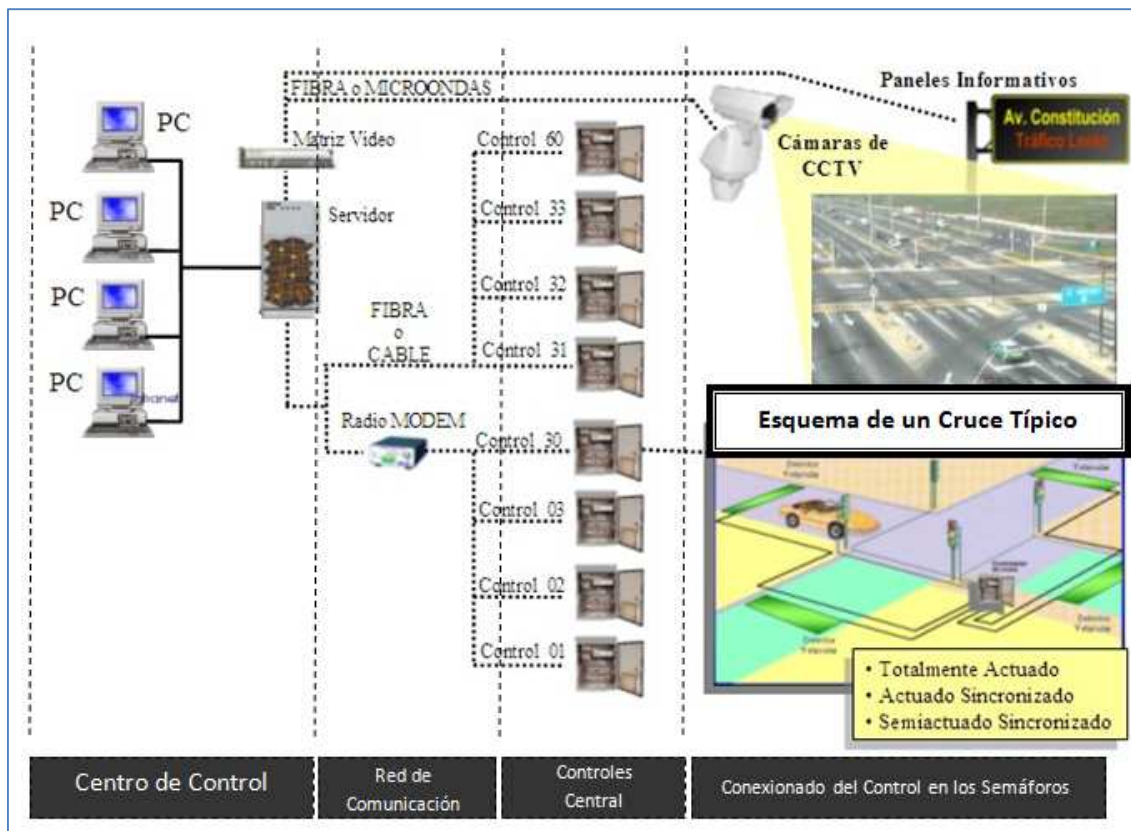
Paneles Informativos

FIBRA o MICROONDAS

Av. Constitución
Tráfico Lento

PC

Matriz Video

Cámaras de CCTV

Control 60

PC

Servidor

Control 33

PC

Control 32

FIBRA
o
CABLE

PC

Control 31

Radio MODEM

Control 30

Esquema de un Cruce Típico

Control 03

Control 02

Control 01

• Totalmente Actuado
• Actuado Sincronizado
• Semiactuado Sincronizado

Centro de Control

Red de Comunicación

Controles Central

Conexionado del Control en los Semáforos